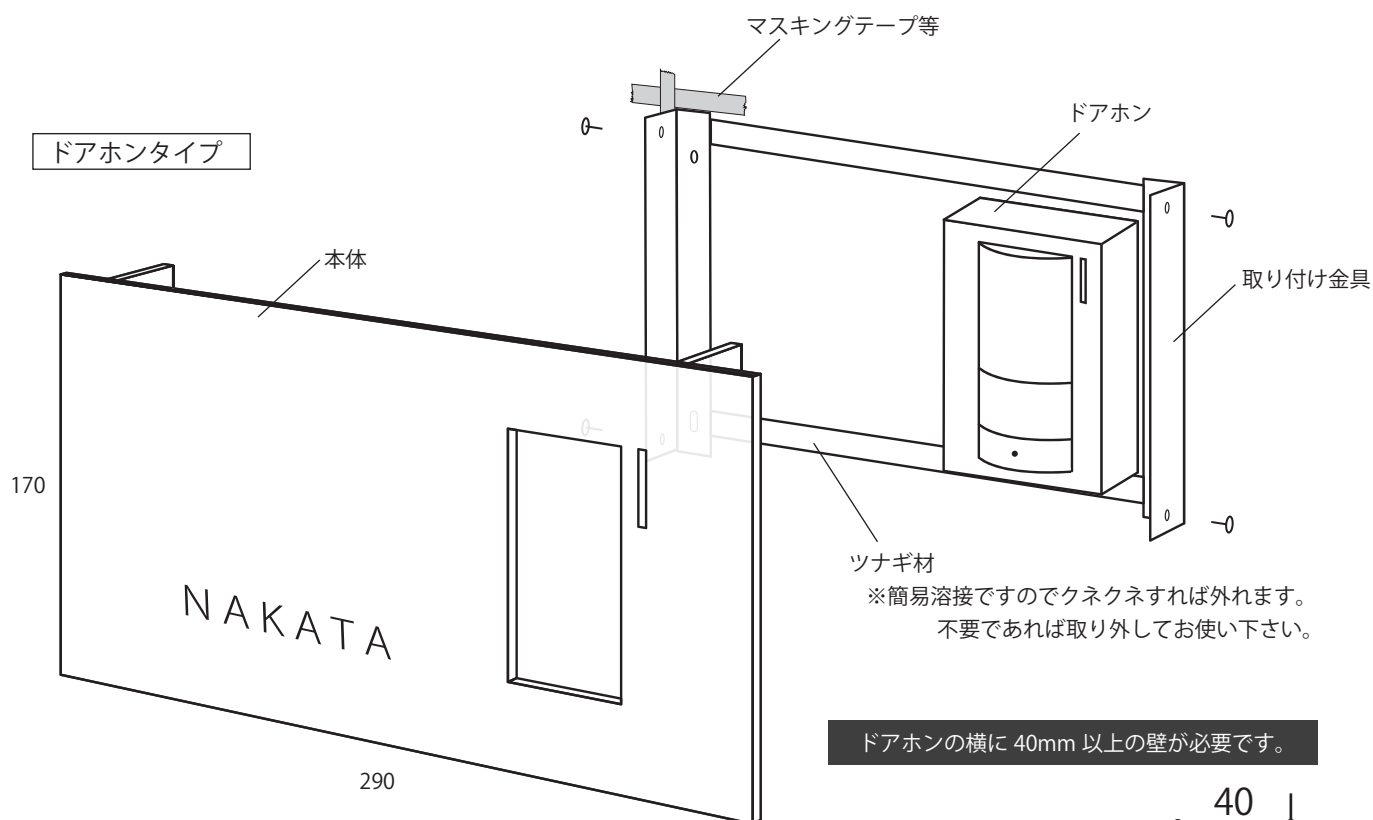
マスキングテープ等

ドアホンタイプ

ドアホン

本体

取り付け金具

170

NAKATA

ツナギ材
※簡易溶接ですのでクネクネすれば外れます。
不要であれば取り外してお使い下さい。

ドアホンの横に 40mm 以上の壁が必要です。

290

40